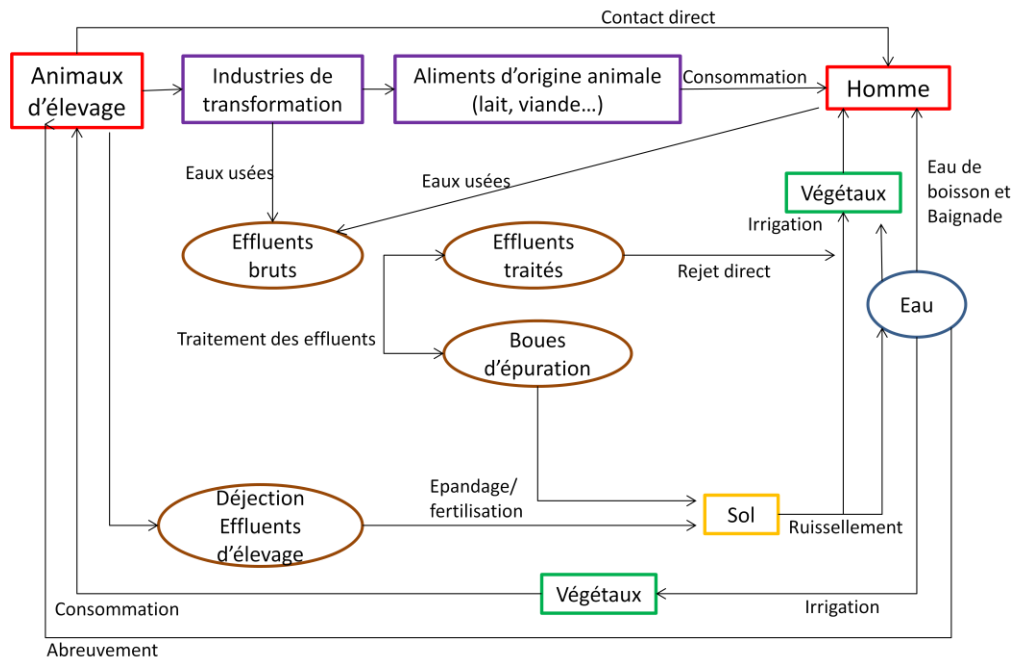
Contact direct

Animaux d'élevage

Industries de transformation

Aliments d'origine animale (lait, viande…)

Consommation

Homme

Eaux usées

Eaux usées

Végétaux

Eau de boisson et Baignade

Irrigation

Effluents bruts

Effluents traités

Rejet direct

Eau

Traitement des effluents

Boues d'épuration

Déjection Effluents d'élevage

Epandage/ fertilisation

Sol

Ruissellement

Végétaux

Consommation

Irrigation

Abreuvement